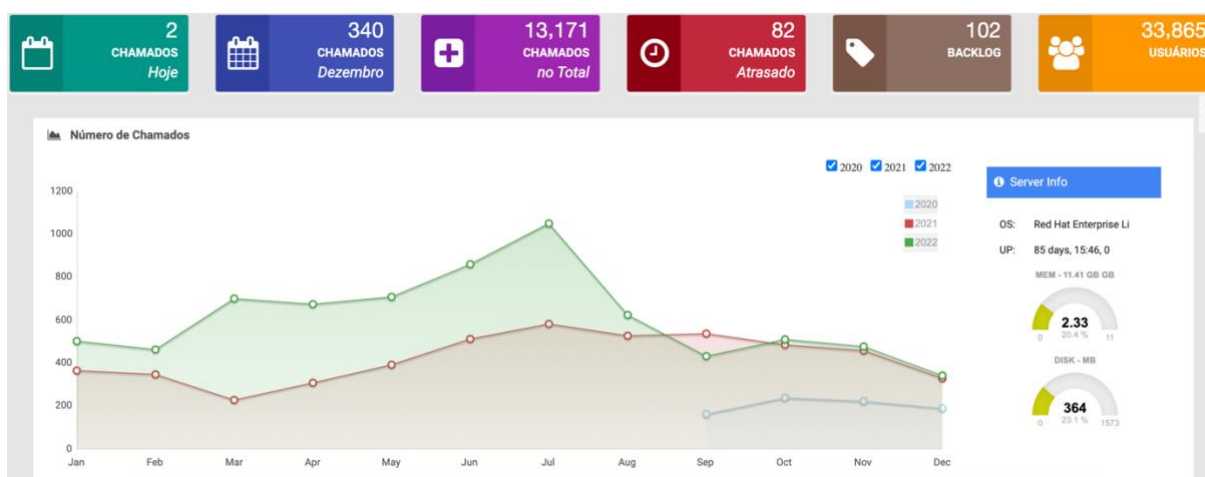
2
CHAMADOS
Hoje

340
CHAMADOS
Dezembro

13,171
CHAMADOS
no Total

82
CHAMADOS
Atrasado

102
BACKLOG

33,865
USUÁRIOS

Número de Chamados

2020 2021 2022

1200
1000
800
600
400
200
0

2020
2021
2022

Jan Feb Mar Apr May Jun Jul Aug Sep Oct Nov Dec

Server Info

OS: Red Hat Enterprise Li
UP: 85 days, 15:46, 0

MEM - 11.41 GB GB
2.33
0 20.4 % 11

DISK - MB
364
0 23.1 % 1573